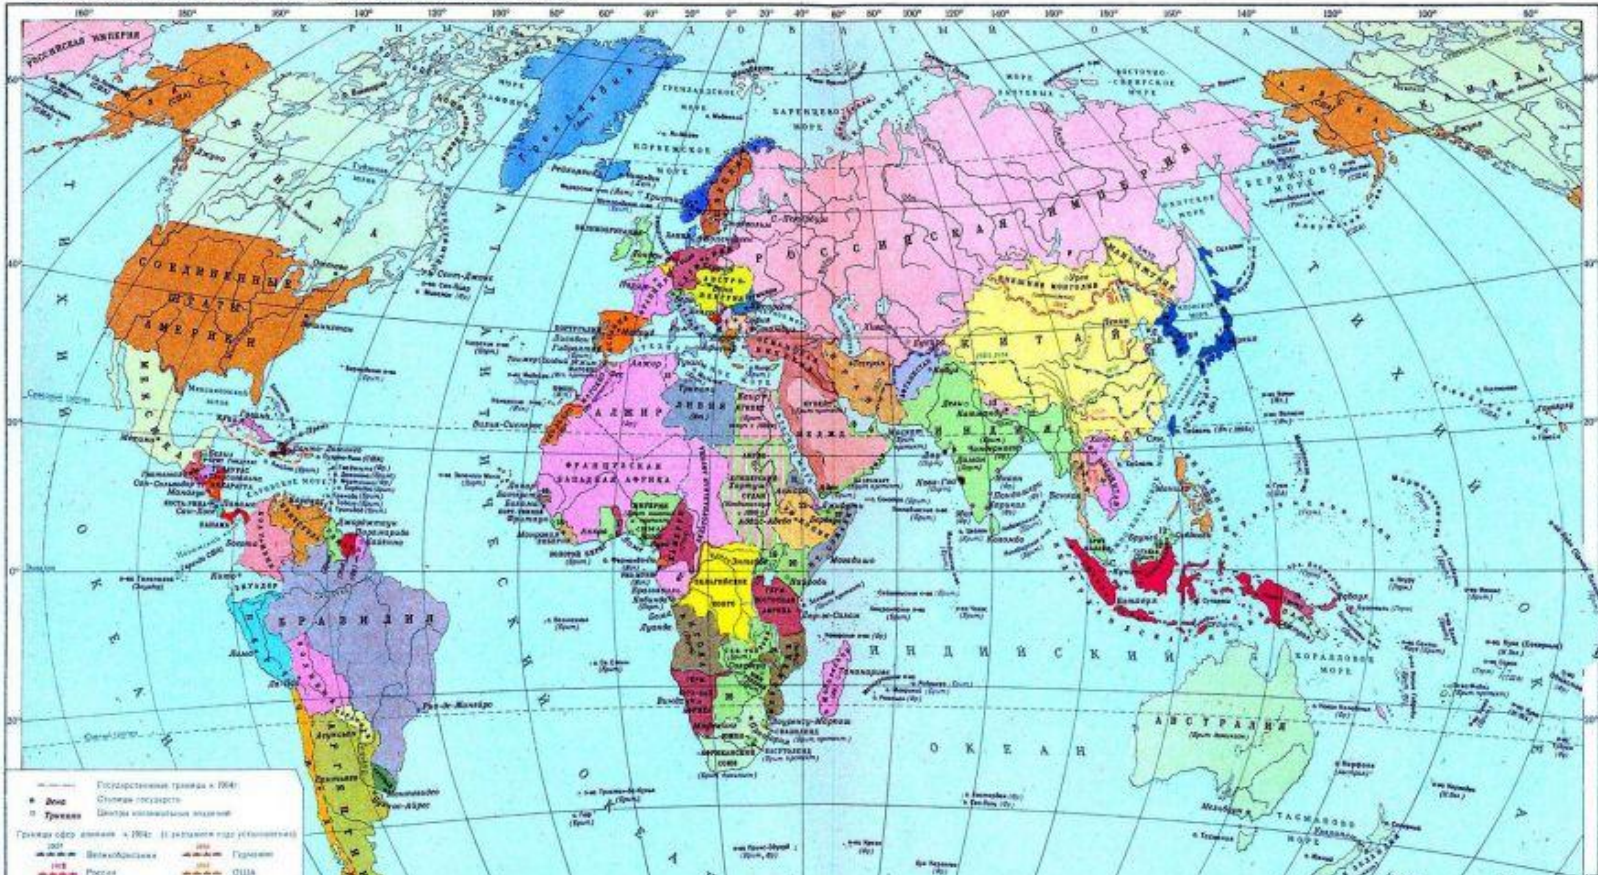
РОССИЙСКАЯ ИМПЕРИЯ

СОЕДИНЕННЫЕ ШТАТЫ АМЕРИКИ

КАНАДА

ГРЕНЛАНДИЯ

НОРВЕЖСКОЕ МОРЕ

БАРЕНЦЕВО МОРЕ

ВОСТОЧНО-СИБИРСКОЕ МОРЕ

БЕРИНГОВО МОРЕ

ОХОТСКОЕ МОРЕ

КИТАЙ

ВНЕШНЯЯ МОНГОЛИЯ

МАНЬЧЖУРИЯ

ИНДИЯ

АВСТРО-ВЕНГРИЯ

АЛЖИР

ЛИВИЯ

ФРАНЦУЗСКАЯ ЗАПАДНАЯ АФРИКА

БЕЛЬГИЙСКОЕ КОНГО

МЕКСИКА

БРАЗИЛИЯ

АРГЕНТИНА

ИНДИЙСКИЙ ОКЕАН

АВСТРАЛИЯ

КОРАЛЛОВОЕ МОРЕ

ТАСМАНОВО МОРЕ

ТИХИЙ ОКЕАН

АТЛАНТИЧЕСКИЙ ОКЕАН

СЕВЕРНЫЙ ЛЕДОВИТЫЙ ОКЕАН

Рио-де-Жанейро

Буэнос-Айрес

Государственные границы в 1904г.

Вена Столицы государств

Триполи Центры колониальных владений

Границы сфер влияния в 1904г.

Великобритания

Германия

Россия

США